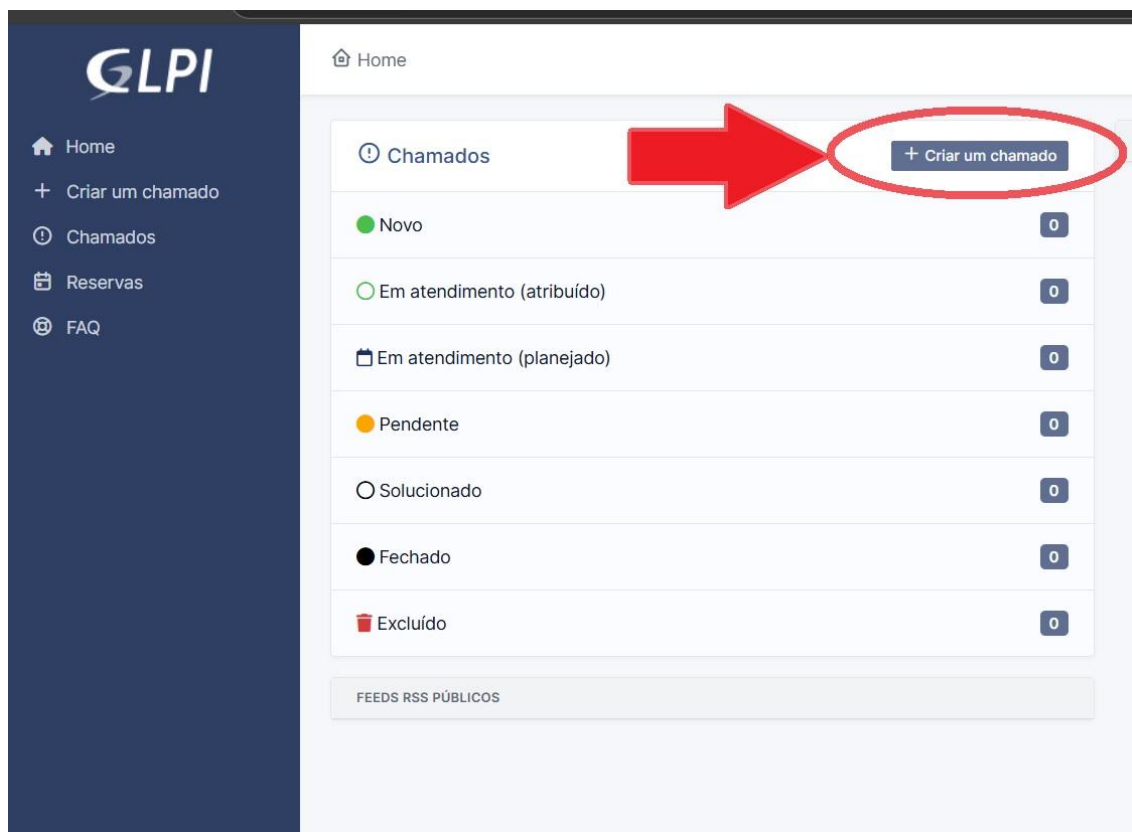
GLPI

Home
+ Criar um chamado
Chamados
Reservas
FAQ

Home

Chamados

+ Criar um chamado

| | |
|---|---|
| Novo | 0 |
| Em atendimento (atribuído) | 0 |
| Em atendimento (planejado) | 0 |
| Pendente | 0 |
| Solucionado | 0 |
| Fechado | 0 |
| Excluído | 0 |

FEEDS RSS PÚBLICOS